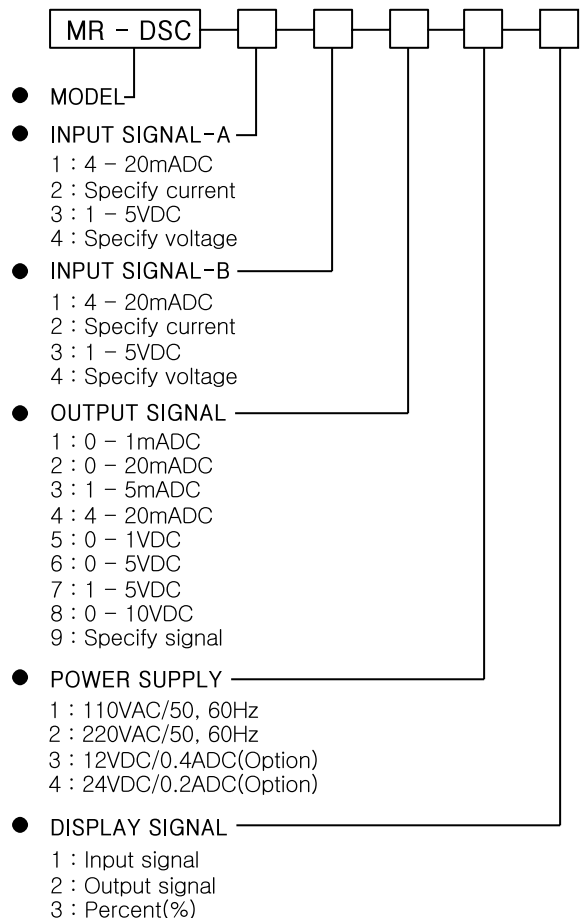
MR - DSC

MODEL

INPUT SIGNAL-A
1 : 4 - 20mADC
2 : Specify current
3 : 1 - 5VDC
4 : Specify voltage

INPUT SIGNAL-B
1 : 4 - 20mADC
2 : Specify current
3 : 1 - 5VDC
4 : Specify voltage

OUTPUT SIGNAL
1 : 0 - 1mADC
2 : 0 - 20mADC
3 : 1 - 5mADC
4 : 4 - 20mADC
5 : 0 - 1VDC
6 : 0 - 5VDC
7 : 1 - 5VDC
8 : 0 - 10VDC
9 : Specify signal

POWER SUPPLY
1 : 110VAC/50, 60Hz
2 : 220VAC/50, 60Hz
3 : 12VDC/0.4ADC(Option)
4 : 24VDC/0.2ADC(Option)

DISPLAY SIGNAL
1 : Input signal
2 : Output signal
3 : Percent(%)